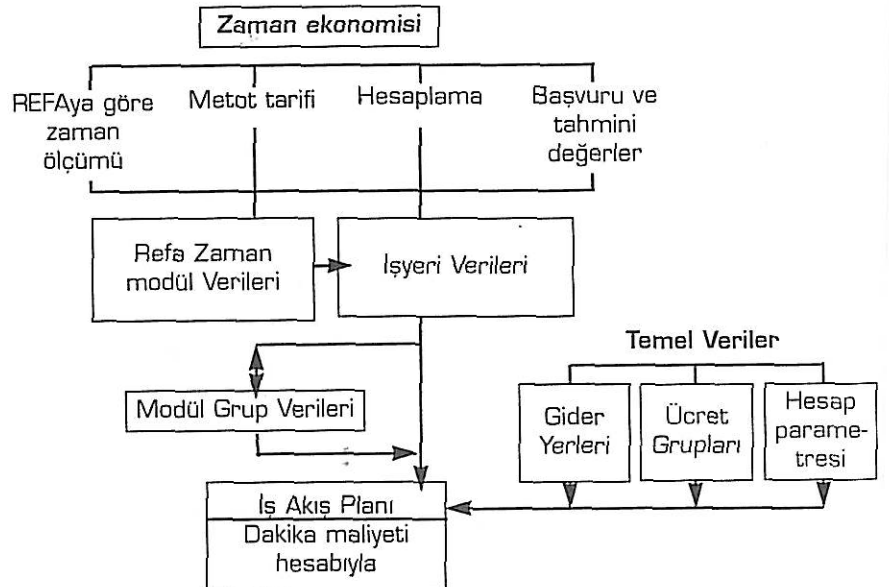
Zaman ekonomisi

REFAya göre zaman ölçümü

Metot tarifi

Hesaplama

Başvuru ve tahmini değerler

Refa Zaman modül Verileri

İşyeri Verileri

Temel Veriler

Modül Grup Verileri

Gider Yerleri

Ücret Grupları

Hesap parametresi

İş Akış Planı

Dakika maliyeti hesabıyla